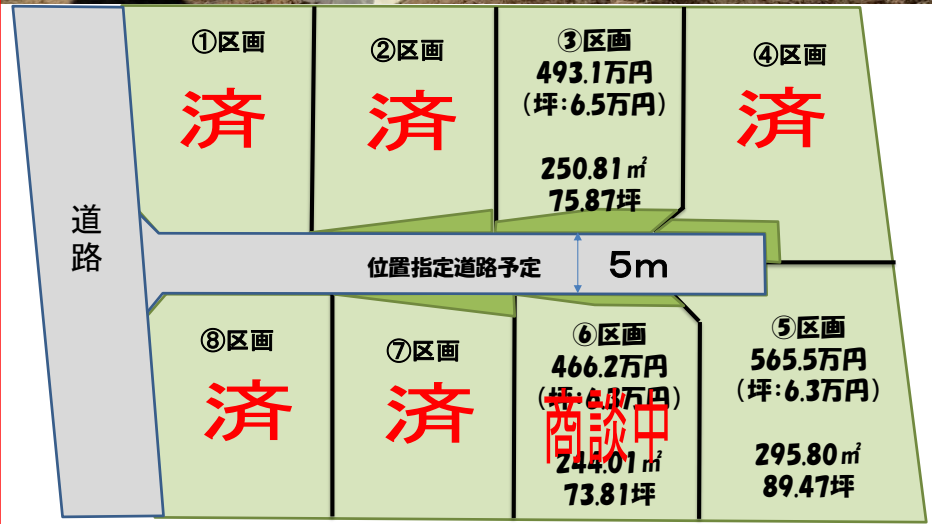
①区画
済

②区画
済

③区画
493.1万円
（坪：6.5万円）

250.81㎡
75.87坪

④区画
済

道路

位置指定道路予定

5m

⑧区画
済

⑦区画
済

⑥区画
466.2万円
（坪：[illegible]万円）
商談中
244.01㎡
73.81坪

⑤区画
565.5万円
（坪：6.3万円）

295.80㎡
89.47坪